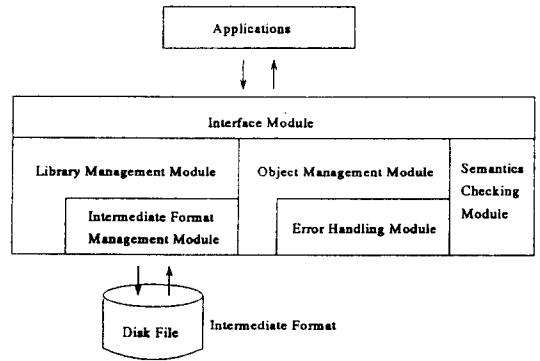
Applications

Interface Module

Library Management Module

Intermediate Format Management Module

Object Management Module

Error Handling Module

Semantics Checking Module

Disk File

Intermediate Format